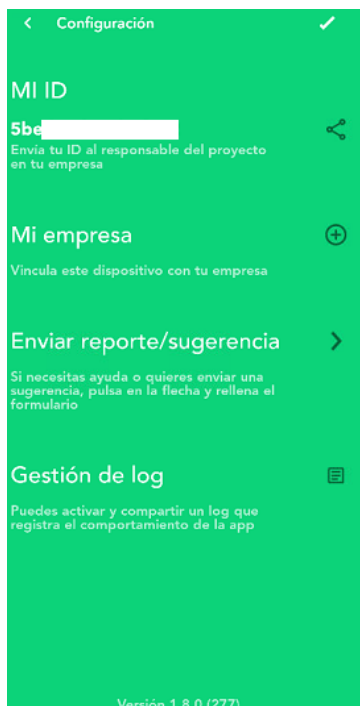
Configuración

MI ID

5be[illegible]

Envía tu ID al responsable del proyecto en tu empresa

Mi empresa

Vincula este dispositivo con tu empresa

Enviar reporte/sugerencia

Si necesitas ayuda o quieres enviar una sugerencia, pulsa en la flecha y rellena el formulario

Gestión de log

Puedes activar y compartir un log que registra el comportamiento de la app

Versión 1.8.0 (277)